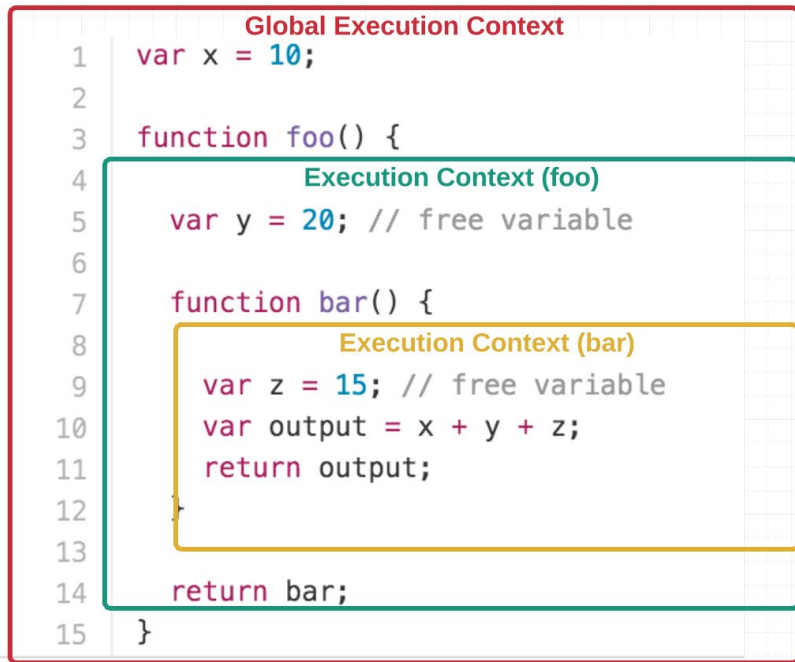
Global Execution Context

1 var x = 10;
2
3 function foo() {
4 Execution Context (foo)
5 var y = 20; // free variable
6
7 function bar() {
8 Execution Context (bar)
9 var z = 15; // free variable
10 var output = x + y + z;
11 return output;
12 }
13
14 return bar;
15 }